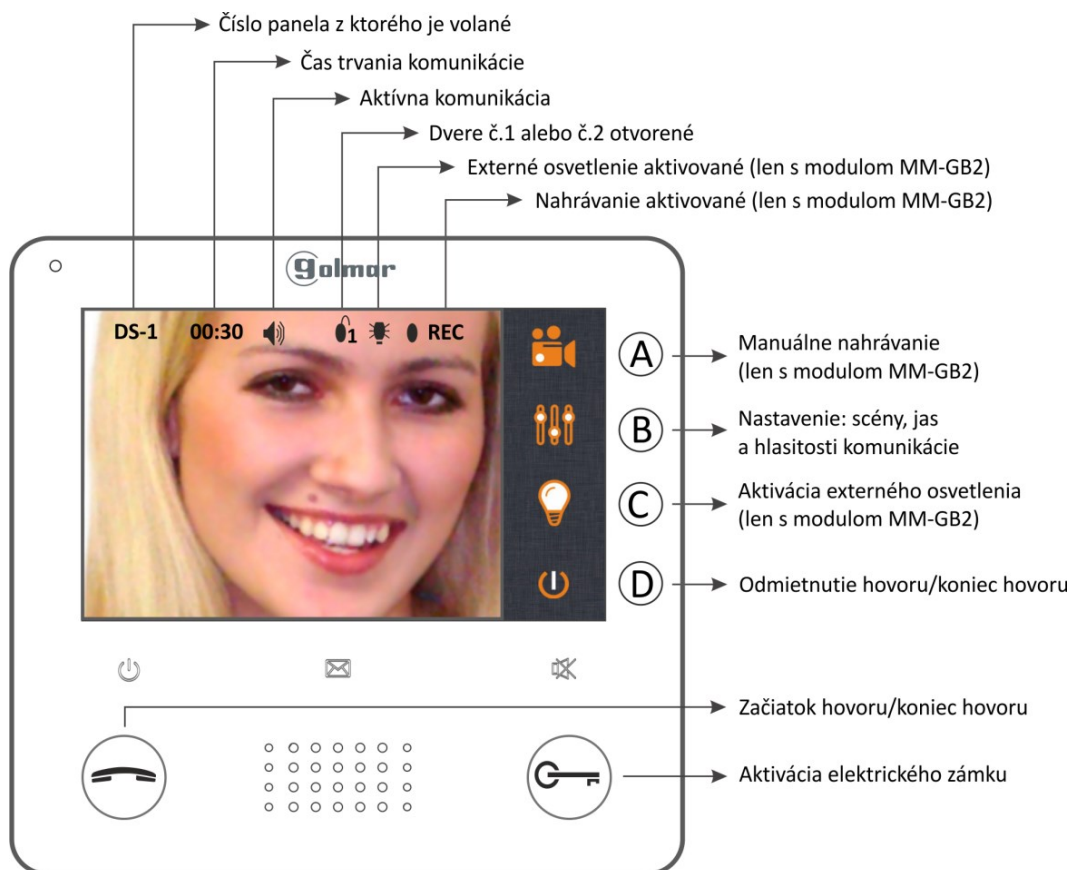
Číslo panela z ktorého je volané
Čas trvania komunikácie
Aktívna komunikácia
Dvere č.1 alebo č.2 otvorené
Externé osvetlenie aktivované (len s modulom MM-GB2)
Nahrávanie aktivované (len s modulom MM-GB2)

golmar

DS-1 00:30 1 REC

A Manuálne nahrávanie (len s modulom MM-GB2)
B Nastavenie: scény, jas a hlasitosti komunikácie
C Aktivácia externého osvetlenia (len s modulom MM-GB2)
D Odmietnutie hovoru/koniec hovoru

Začiatok hovoru/koniec hovoru
Aktivácia elektrického zámku